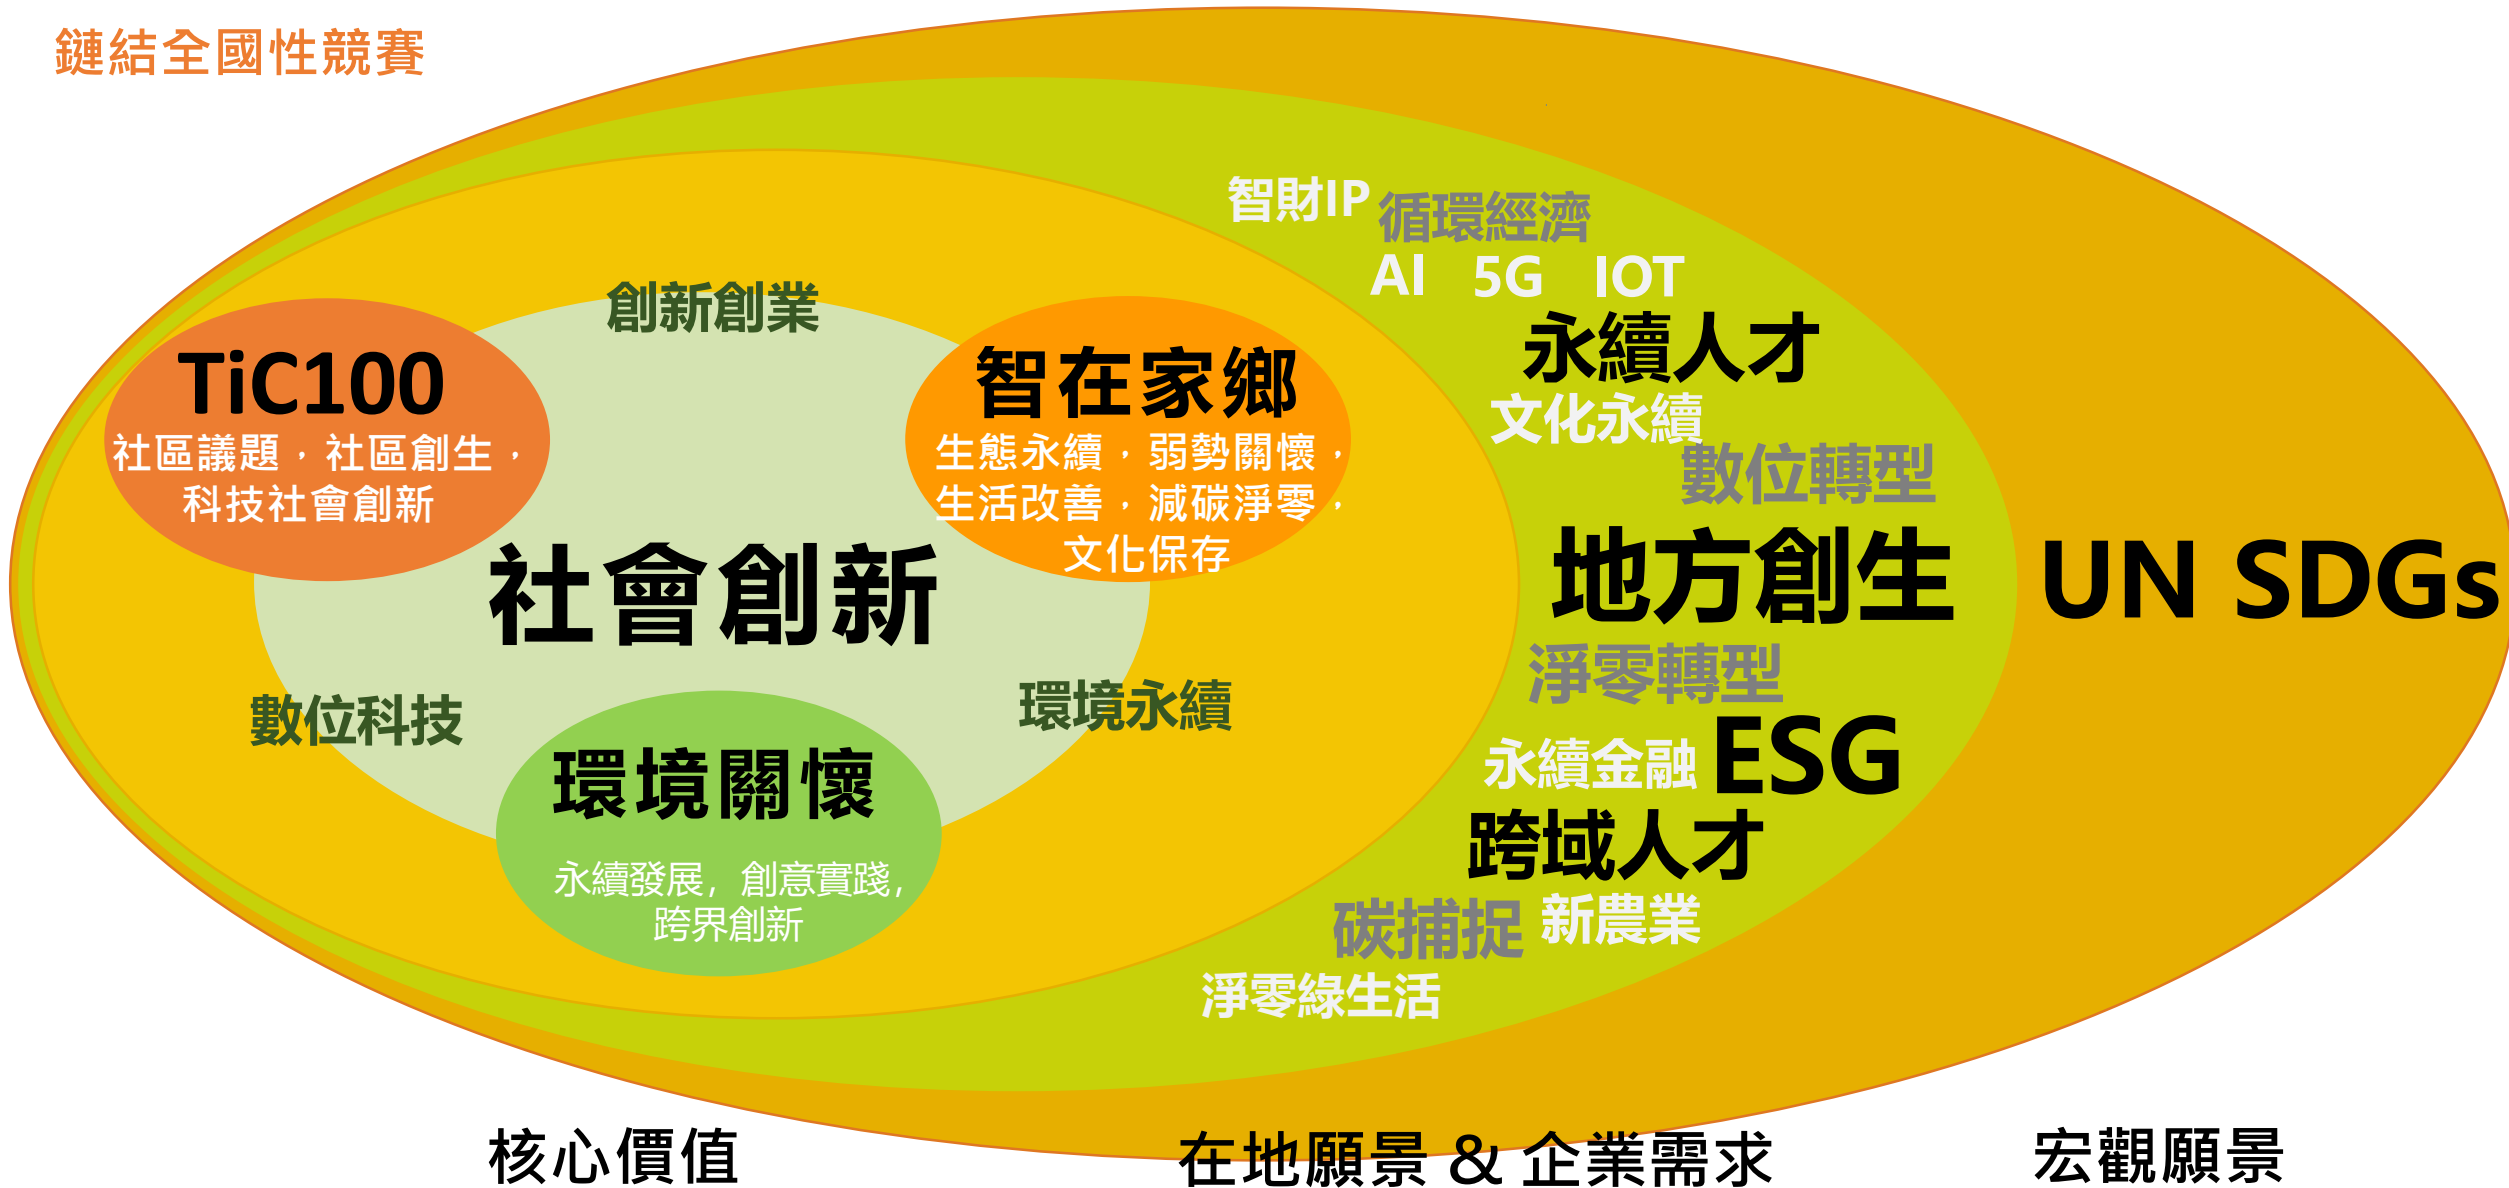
鏈結全國性競賽

智財IP 循環經濟

AI 5G IOT

永續人才

文化永續

數位轉型

地方創生

UN SDGs

淨零轉型

永續金融 ESG

跨域人才

碳捕捉 新農業

淨零綠生活

創新創業

TiC100

社區議題，社區創生，科技社會創新

智在家鄉

生態永續，弱勢關懷，生活改善，減碳淨零，文化保存

社會創新

數位科技

環境永續

環境關懷

永續發展，創意實踐，跨界創新

核心價值

在地願景 & 企業需求

宏觀願景